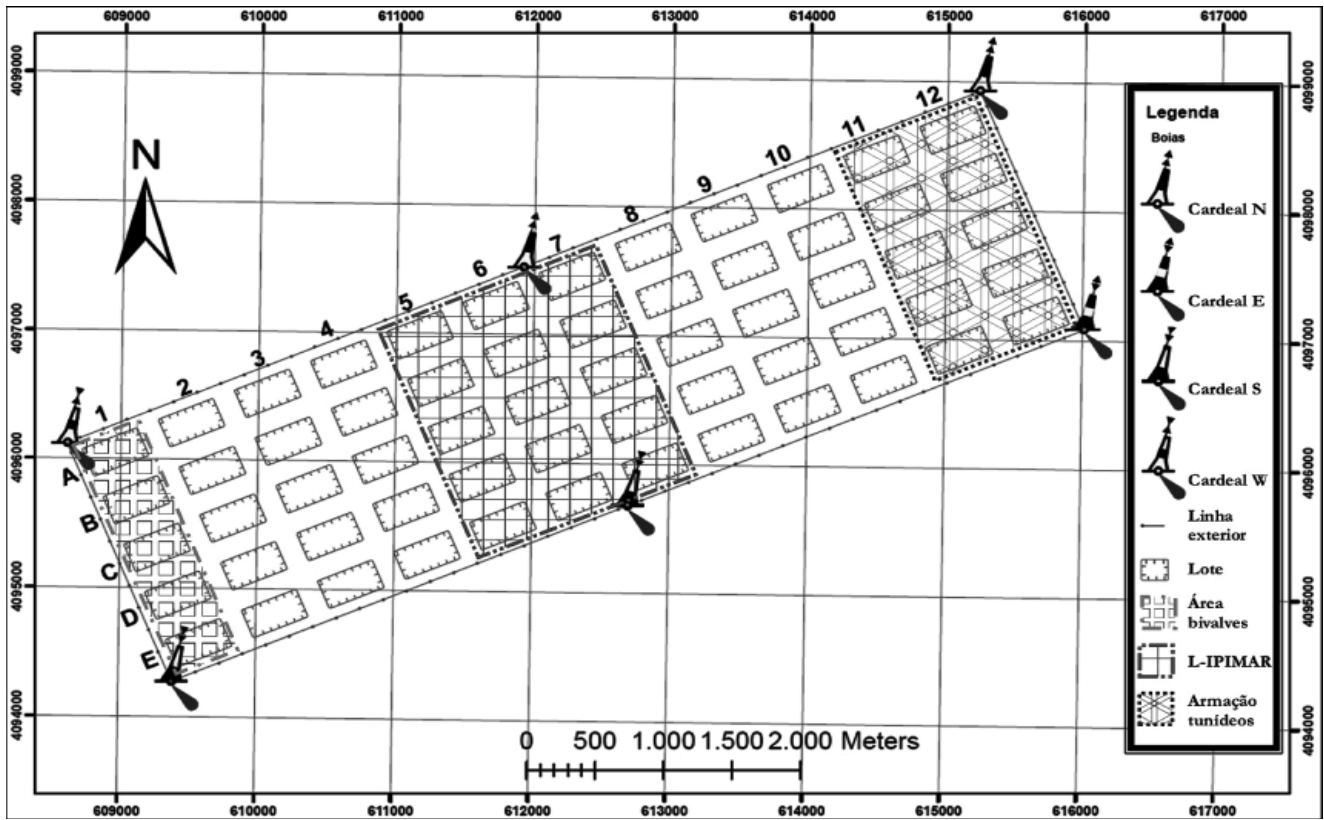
609000 610000 611000 612000 613000 614000 615000 616000 617000

4099000
4098000
4097000
4096000
4095000
4094000

N

1 2 3 4 5 6 7 8 9 10 11 12

A
B
C
D
E

0 500 1.000 1.500 2.000 Meters

Legenda
Boias
Cardeal N
Cardeal E
Cardeal S
Cardeal W
Linha exterior
Lote
Área bivalves
L-IPIMAR
Armação tunídeos

609000 610000 611000 612000 613000 614000 615000 616000 617000

4099000
4098000
4097000
4096000
4095000
4094000